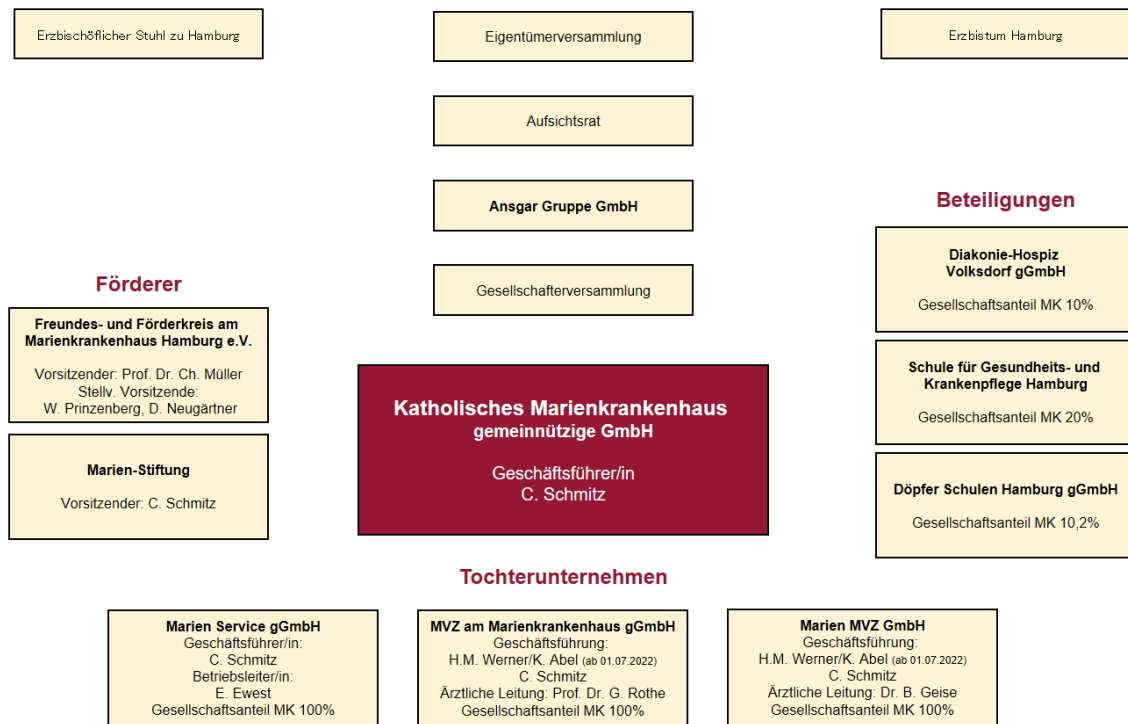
Erzbischöflicher Stuhl zu Hamburg

Eigentümerversammlung

Erzbistum Hamburg

Aufsichtsrat

Ansgar Gruppe GmbH

Beteiligungen

Förderer

Gesellschafterversammlung

Diakonie-Hospiz Volksdorf gGmbH

Gesellschaftsanteil MK 10%

Freundes- und Förderkreis am Marienkrankenhaus Hamburg e.V.

Vorsitzender: Prof. Dr. Ch. Müller
Stellv. Vorsitzende:
W. Prinzenberg, D. Neugärtner

Katholisches Marienkrankenhaus
gemeinnützige GmbH

Geschäftsführer/in
C. Schmitz

Schule für Gesundheits- und Krankenpflege Hamburg

Gesellschaftsanteil MK 20%

Marien-Stiftung

Vorsitzender: C. Schmitz

Döpfer Schulen Hamburg gGmbH

Gesellschaftsanteil MK 10,2%

Tochterunternehmen

Marien Service gGmbH
Geschäftsführer/in:
C. Schmitz
Betriebsleiter/in:
E. Ewest
Gesellschaftsanteil MK 100%

MVZ am Marienkrankenhaus gGmbH
Geschäftsführung:
H.M. Werner/K. Abel (ab 01.07.2022)
C. Schmitz
Ärztliche Leitung: Prof. Dr. G. Rothe
Gesellschaftsanteil MK 100%

Marien MVZ GmbH
Geschäftsführung:
H.M. Werner/K. Abel (ab 01.07.2022)
C. Schmitz
Ärztliche Leitung: Dr. B. Geise
Gesellschaftsanteil MK 100%